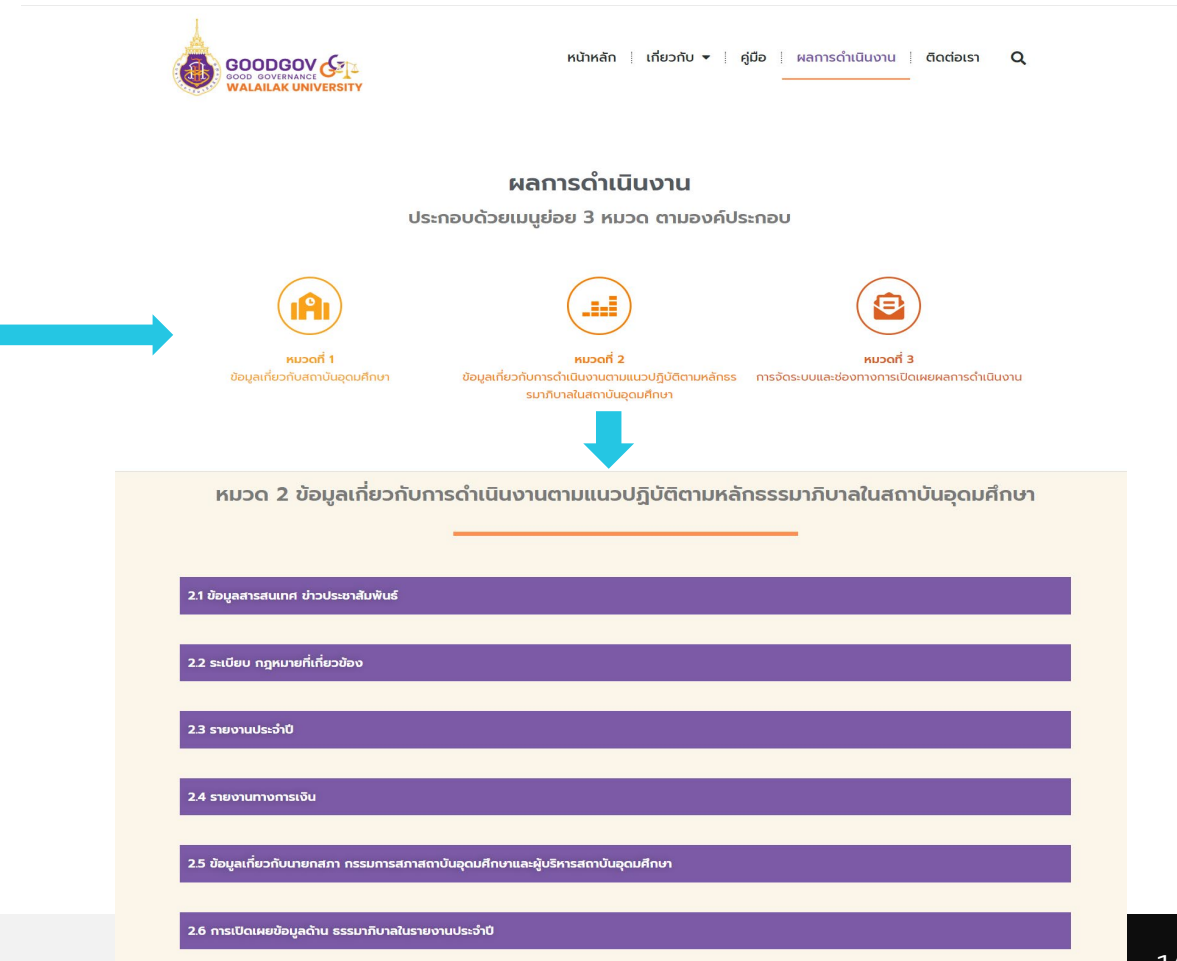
GOODGOV
GOOD GOVERNANCE
WALAILAK UNIVERSITY

หน้าหลัก | เกี่ยวกับ ▾ | คู่มือ | ผลการดำเนินงาน | ติดต่อเรา

ผลการดำเนินงาน
ประกอบด้วยเมนูย่อย 3 หมวด ตามองค์ประกอบ

หมวดที่ 1
ข้อมูลเกี่ยวกับสถาบันอุดมศึกษา

หมวดที่ 2
ข้อมูลเกี่ยวกับการดำเนินงานตามแนวปฏิบัติตามหลักธรรมาภิบาลในสถาบันอุดมศึกษา

หมวดที่ 3
การจัดระบบและช่องทางการเปิดเผยผลการดำเนินงาน

หมวด 2 ข้อมูลเกี่ยวกับการดำเนินงานตามแนวปฏิบัติตามหลักธรรมาภิบาลในสถาบันอุดมศึกษา

2.1 ข้อมูลสารสนเทศ ข่าวประชาสัมพันธ์

2.2 ระเบียบ กฎหมายที่เกี่ยวข้อง

2.3 รายงานประจำปี

2.4 รายงานทางการเงิน

2.5 ข้อมูลเกี่ยวกับนายกสภา กรรมการสภาสถาบันอุดมศึกษาและผู้บริหารสถาบันอุดมศึกษา

2.6 การเปิดเผยข้อมูลด้าน ธรรมาภิบาลในรายงานประจำปี

1